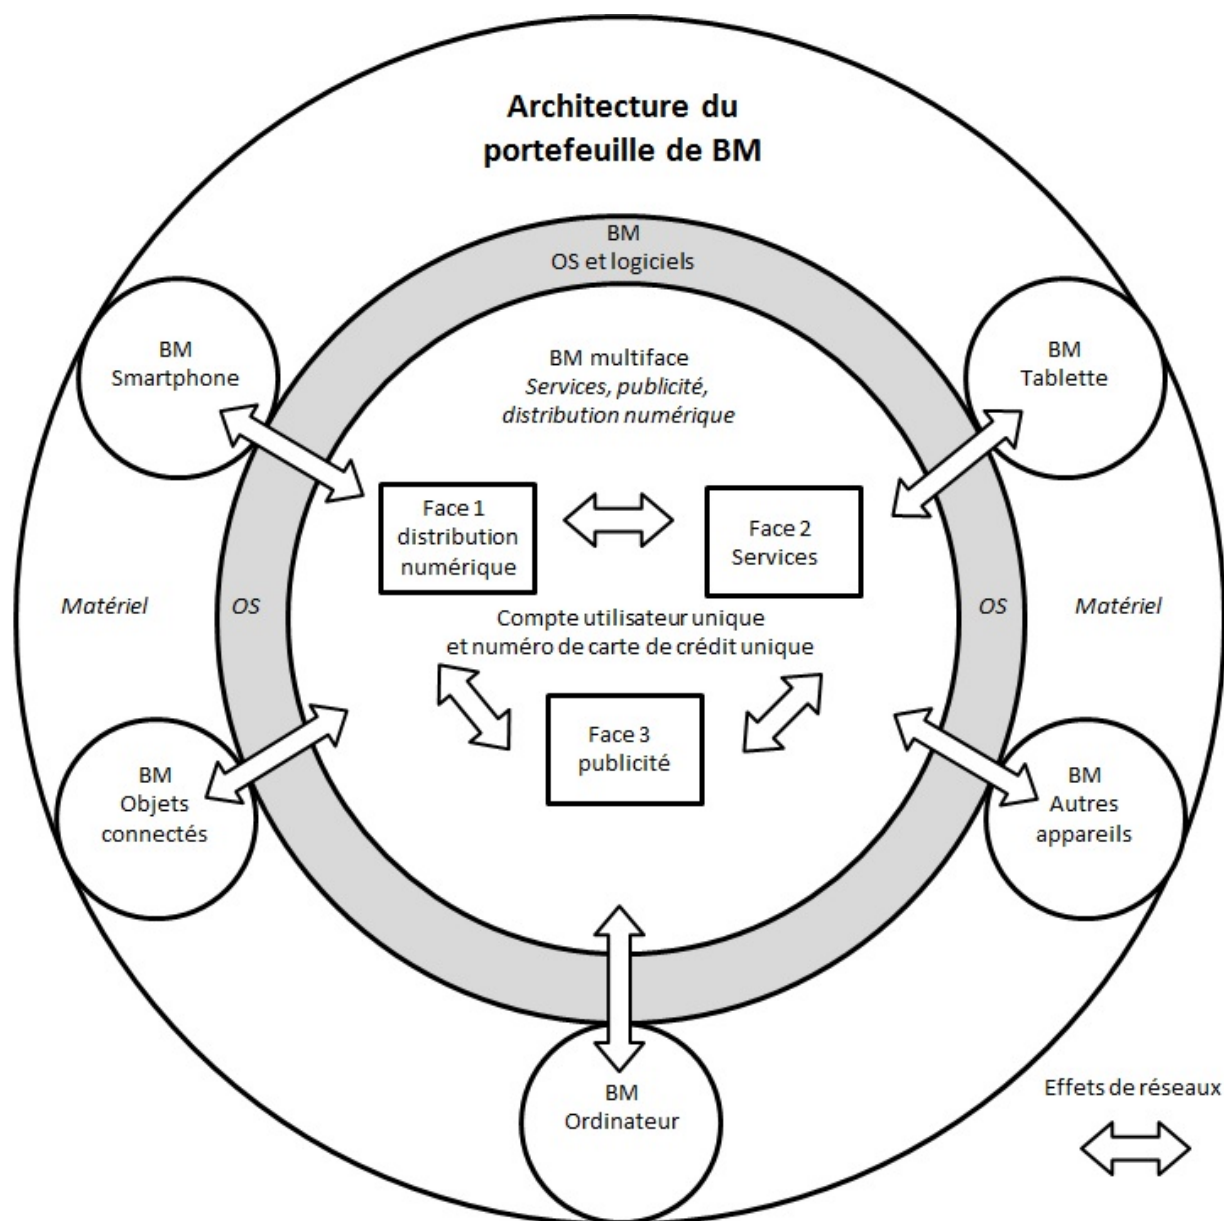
Architecture du portefeuille de BM

BM
OS et logiciels

BM
Smartphone

BM
Tablette

BM multiface
Services, publicité, distribution numérique

Face 1
distribution numérique

Face 2
Services

Matériel

OS

OS

Matériel

Compte utilisateur unique et numéro de carte de crédit unique

Face 3
publicité

BM
Objets connectés

BM
Autres appareils

BM
Ordinateur

Effets de réseaux